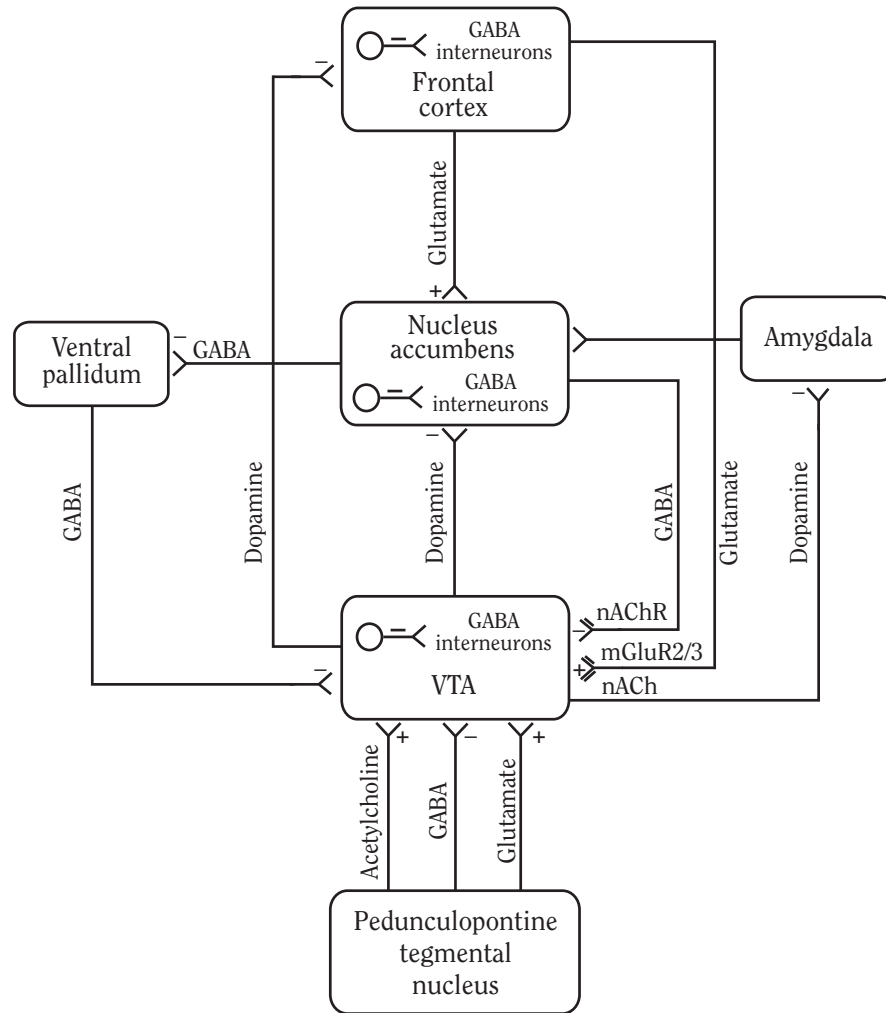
GABA interneurons
Frontal cortex

–

Glutamate

+

Nucleus accumbens
GABA interneurons

Ventral pallidum

– GABA

Amygdala

–

–

GABA

Dopamine

Dopamine

GABA

Glutamate

Dopamine

GABA interneurons
VTA

– nAChR
+ mGluR2/3
nACh

–

+ – +

Acetylcholine

GABA

Glutamate

Pedunculopontine tegmental nucleus